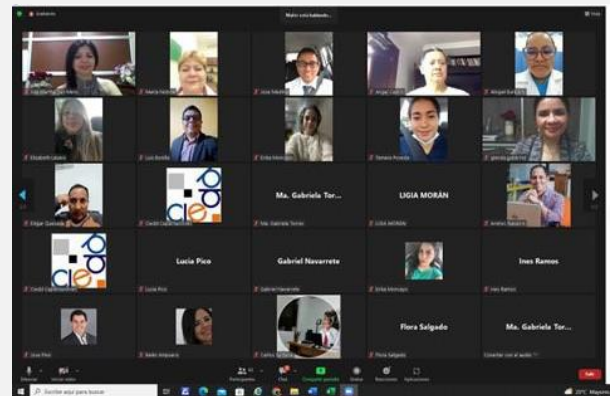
Grabando

Nadie está hablando...

Vista

Ma. Gabriela Tor...

LIGIA MORÁN

Lucia Pico

Gabriel Navarrete

Ines Ramos

Flora Salgado

Ma. Gabriela Tor...

Luis Bonilla

Cedd Capacitación

Lucia Pico

Gabriel Navarrete

Ines Ramos

Flora Salgado

Conectar con el audio

Participantes

Chat

Compartir pantalla

Grabar

Reacciones

Aplicaciones

Salir

Escribe aquí para buscar

20°C Mayorm.